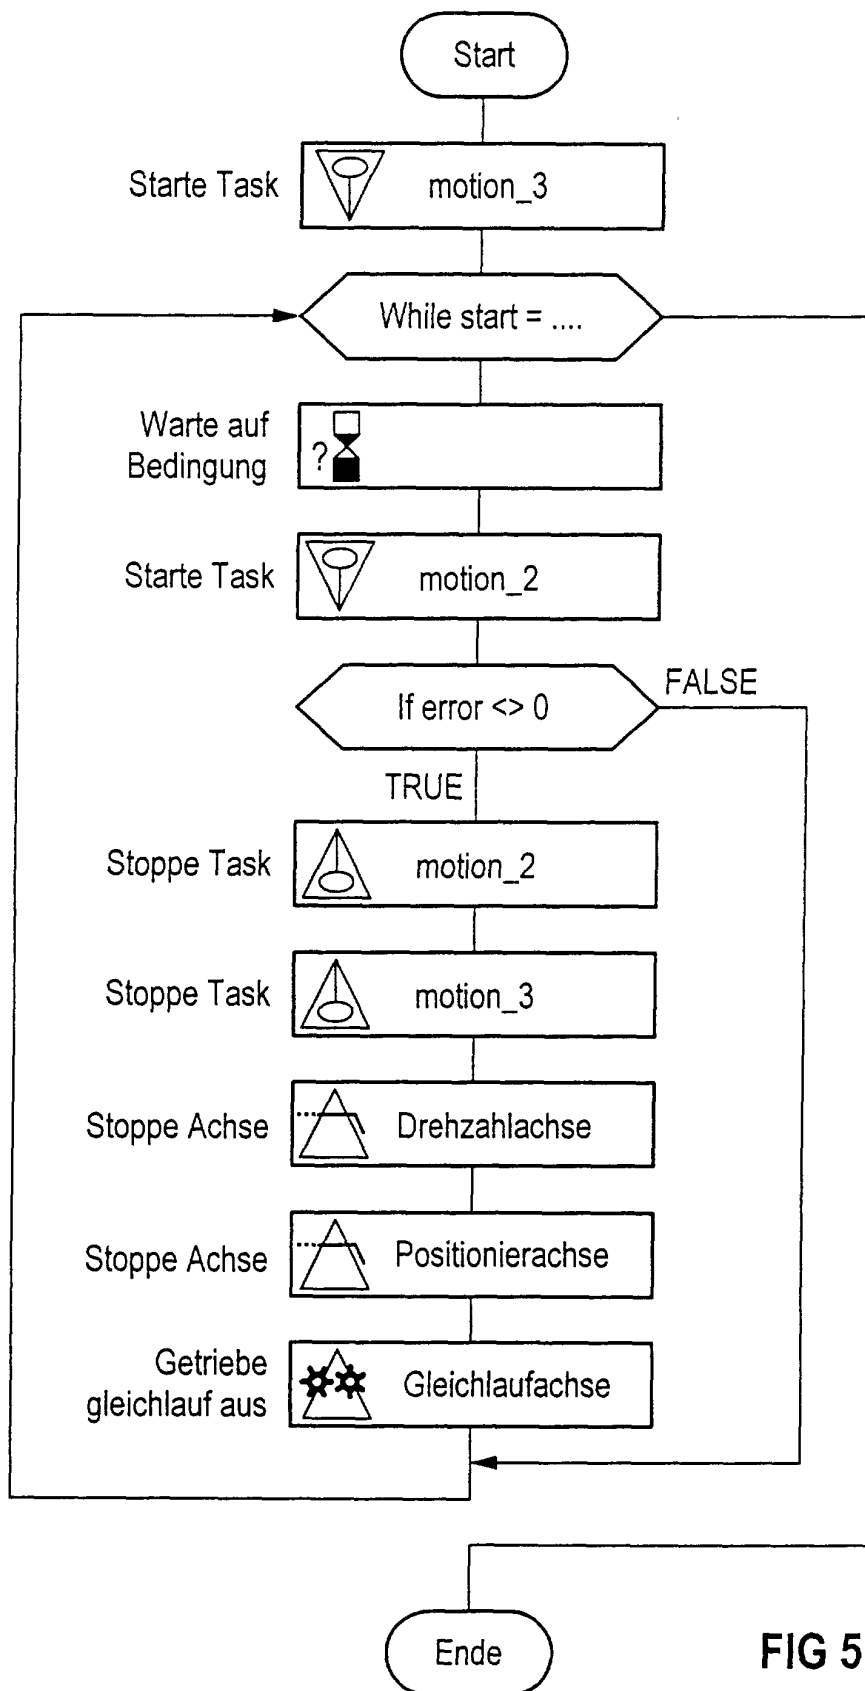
Start

Starte Task motion_3

While start = ....

Warte auf Bedingung ?

Starte Task motion_2

If error <> 0 FALSE

TRUE

Stoppe Task motion_2

Stoppe Task motion_3

Stoppe Achse Drehzahlachse

Stoppe Achse Positionierachse

Getriebe gleichlauf aus Gleichlaufachse

Ende

FIG 5